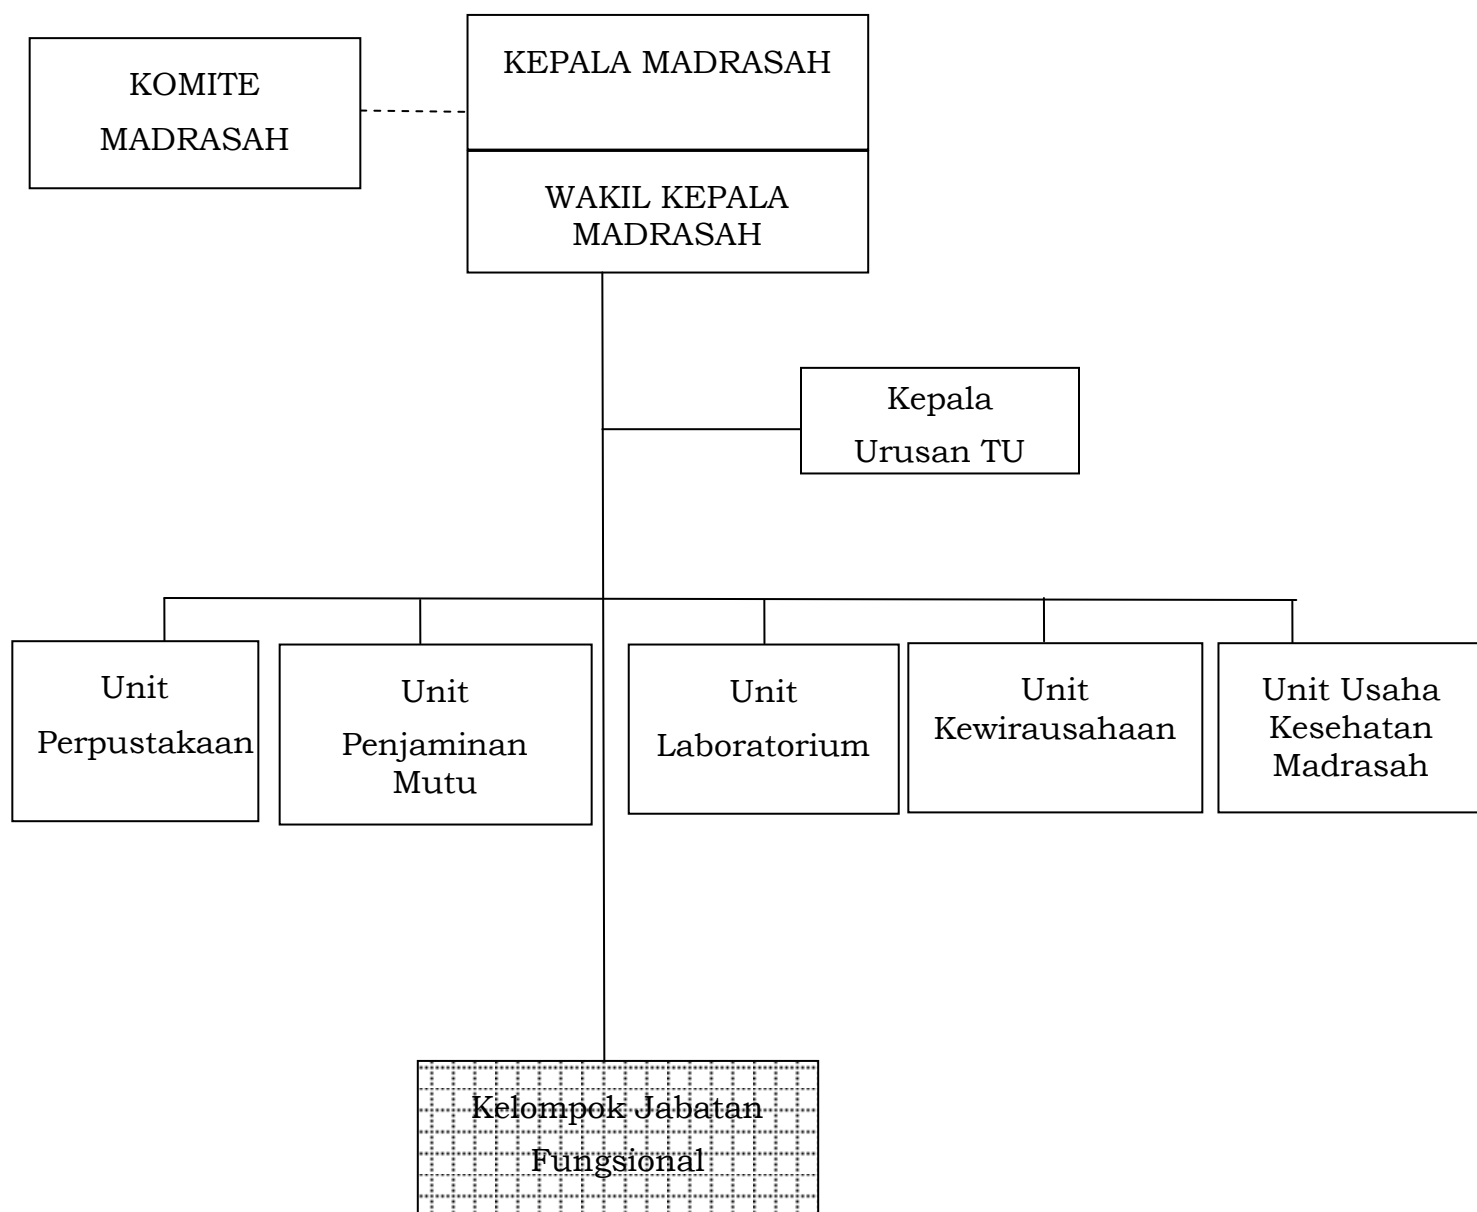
KOMITE MADRASAH

KEPALA MADRASAH

WAKIL KEPALA MADRASAH

Kepala Urusan TU

Unit Perpustakaan

Unit Penjaminan Mutu

Unit Laboratorium

Unit Kewirausahaan

Unit Usaha Kesehatan Madrasah

Kelompok Jabatan Fungsional